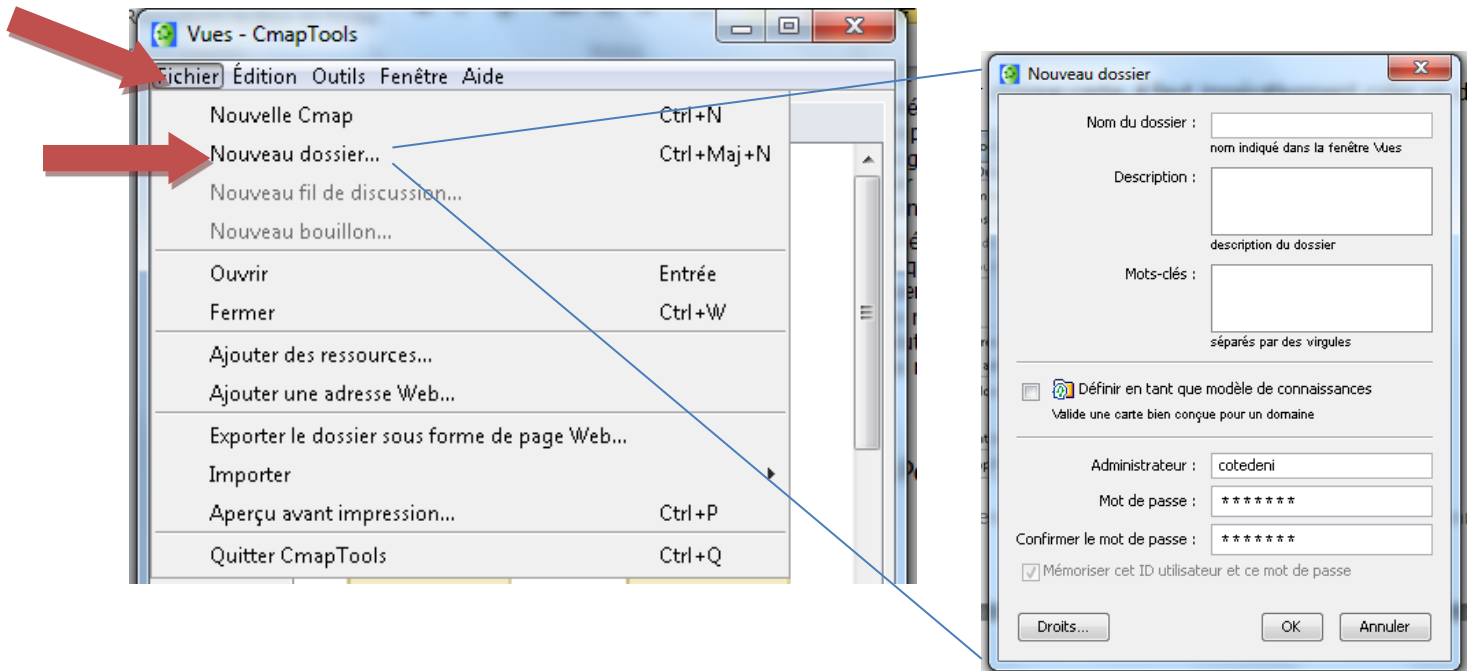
Vues - CmapTools

Fichier Édition Outils Fenêtre Aide

Nouvelle Cmap Ctrl+N
Nouveau dossier... Ctrl+Maj+N
Nouveau fil de discussion...
Nouveau bouillon...
Ouvrir Entrée
Fermer Ctrl+W
Ajouter des ressources...
Ajouter une adresse Web...
Exporter le dossier sous forme de page Web...
Importer
Aperçu avant impression... Ctrl+P
Quitter CmapTools Ctrl+Q

Nouveau dossier

Nom du dossier :
nom indiqué dans la fenêtre Vues
Description :
description du dossier
Mots-clés :
séparés par des virgules
Définir en tant que modèle de connaissances
Valide une carte bien conçue pour un domaine
Administrateur : cotedeni
Mot de passe : *******
Confirmer le mot de passe : *******
Mémoriser cet ID utilisateur et ce mot de passe
Droits...
OK
Annuler